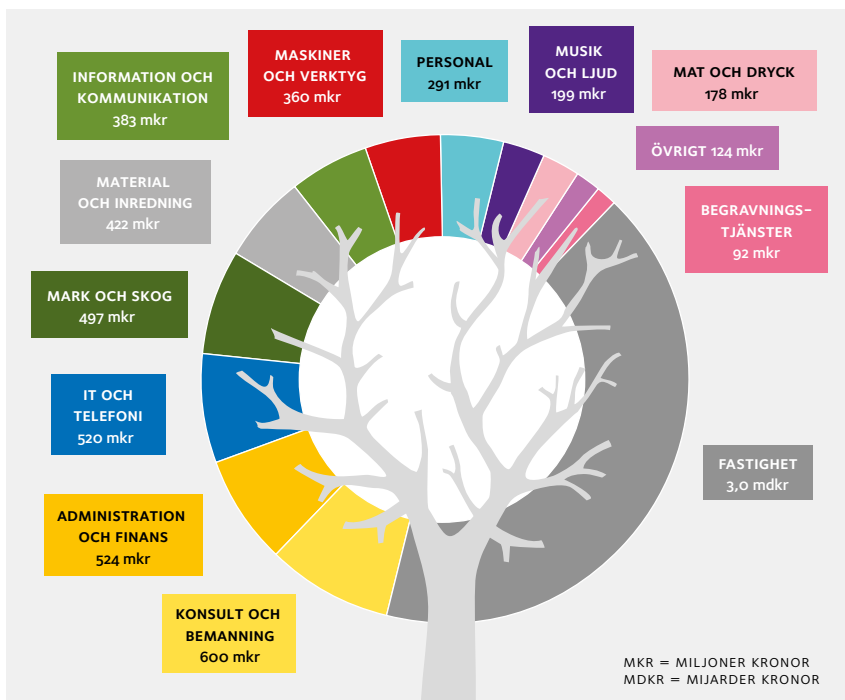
MASKINER OCH VERKTYG
360 mkr

PERSONAL
291 mkr

MUSIK OCH LJUD
199 mkr

MAT OCH DRYCK
178 mkr

INFORMATION OCH KOMMUNIKATION
383 mkr

ÖVRIGT 124 mkr

MATERIAL OCH INREDNING
422 mkr

BEGRAVNINGS-TJÄNSTER
92 mkr

MARK OCH SKOG
497 mkr

IT OCH TELEFONI
520 mkr

FASTIGHET
3,0 mdkr

ADMINISTRATION OCH FINANS
524 mkr

KONSULT OCH BEMANNING
600 mkr

MKR = MILJONER KRONOR
MDKR = MIJARDER KRONOR